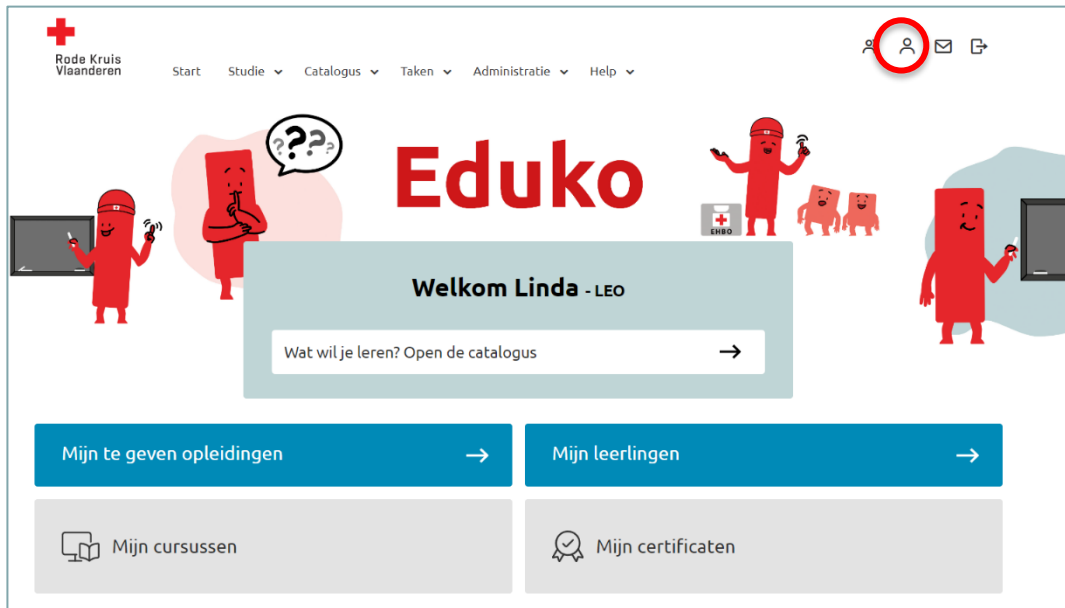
Rode Kruis
Vlaanderen

Start Studie Catalogus Taken Administratie Help

Eduko

EHBO

Welkom Linda - LEO

Wat wil je leren? Open de catalogus

Mijn te geven opleidingen

Mijn leerlingen

Mijn cursussen

Mijn certificaten